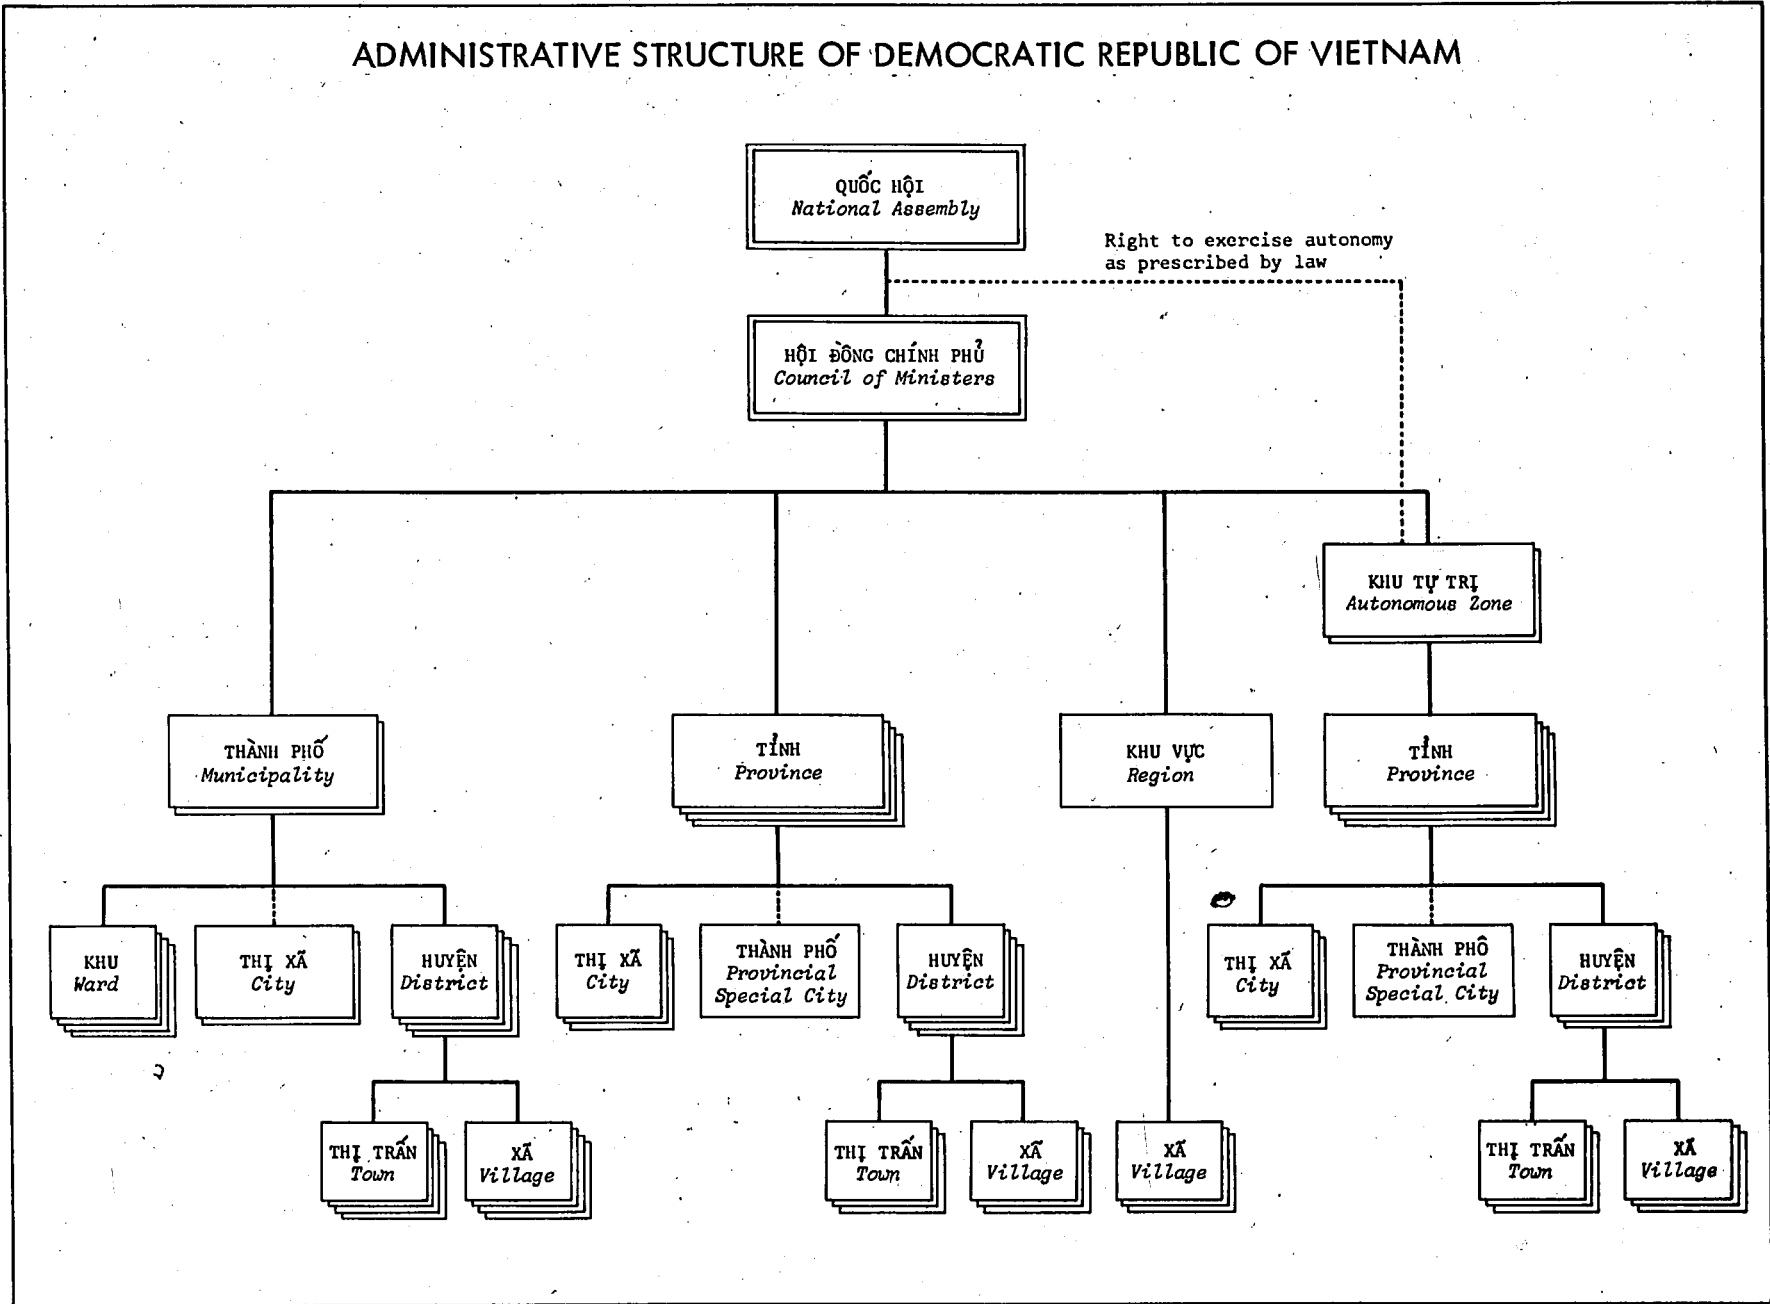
ADMINISTRATIVE STRUCTURE OF DEMOCRATIC REPUBLIC OF VIETNAM

QUỐC HỘI
National Assembly

Right to exercise autonomy as prescribed by law

HỘI ĐỒNG CHÍNH PHỦ
Council of Ministers

THÀNH PHỐ
Municipality

TỈNH
Province

KHU VỰC
Region

KHU TỰ TRỊ
Autonomous Zone

TỈNH
Province

KHU
Ward

THỊ XÃ
City

HUYỆN
District

THỊ TRẤN
Town

XÃ
Village

THỊ XÃ
City

THÀNH PHỐ
Provincial Special City

HUYỆN
District

THỊ TRẤN
Town

XÃ
Village

XÃ
Village

THỊ XÃ
City

THÀNH PHỐ
Provincial Special City

HUYỆN
District

THỊ TRẤN
Town

XÃ
Village